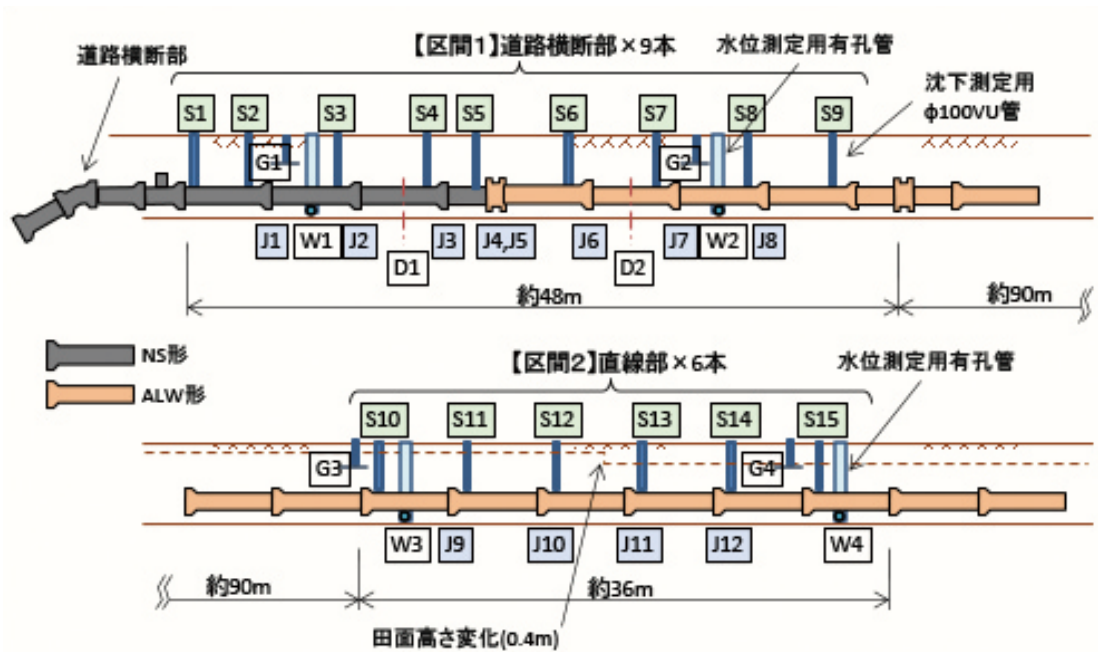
道路横断部

【区間1】道路横断部×9本

水位測定用有孔管

沈下測定用
φ100VU管

S1 S2 S3 S4 S5 S6 S7 S8 S9

G1 G2

J1 W1 J2 J3 J4,J5 J6 J7 W2 J8

D1 D2

約48m

約90m

NS形

ALW形

【区間2】直線部×6本

水位測定用有孔管

S10 S11 S12 S13 S14 S15

G3 G4

W3 J9 J10 J11 J12 W4

約90m

約36m

田面高さ変化(0.4m)